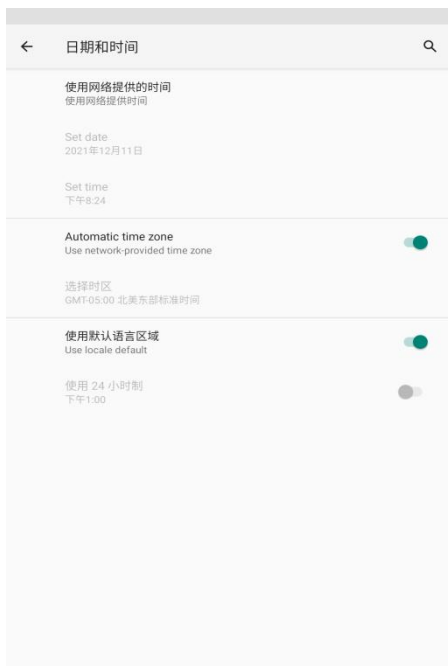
← 日期和时间

使用网络提供的时间
使用网络提供时间

Set date
2021年12月11日

Set time
下午8:24

Automatic time zone
Use network-provided time zone

选择时区
GMT-05:00 北美东部标准时间

使用默认语言区域
Use locale default

使用 24 小时制
下午1:00